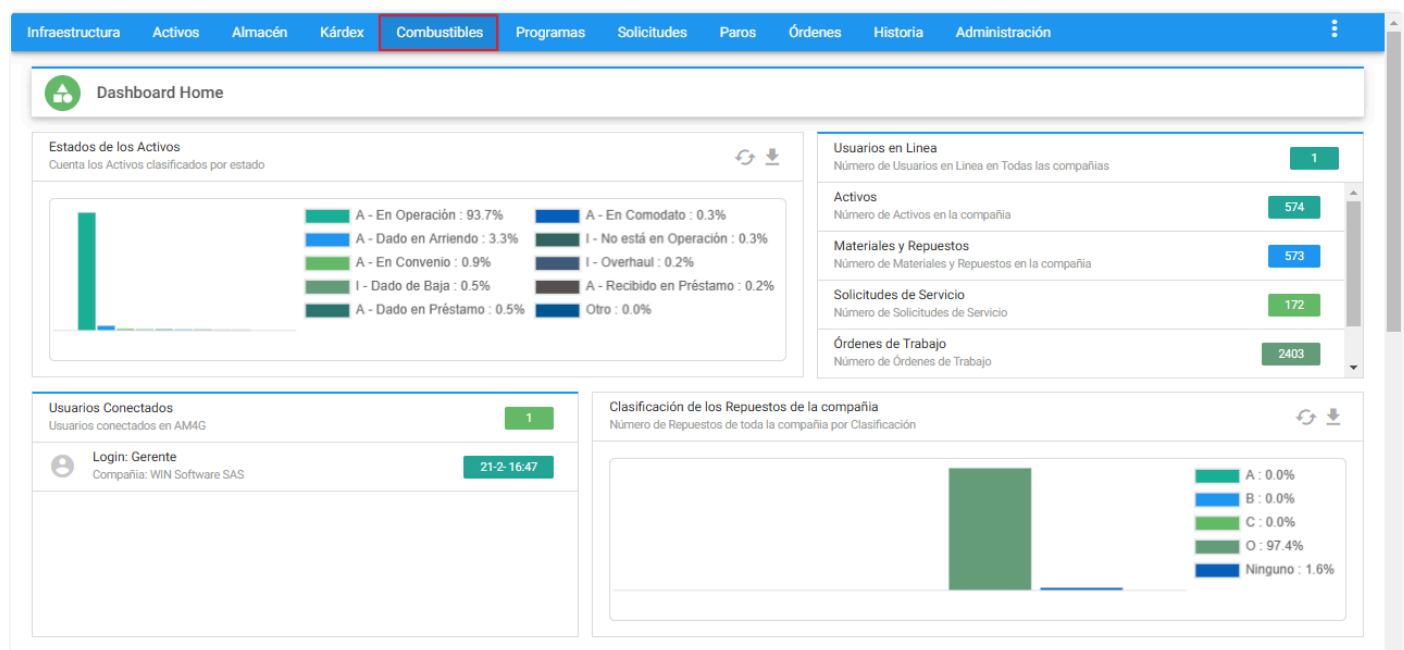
Infraestructura Activos Almacén Kárdex Combustibles Programas Solicitudes Paros Órdenes Historia Administración

Dashboard Home

Estados de los Activos
Cuenta los Activos clasificados por estado

A - En Operación : 93.7%
A - Dado en Arriendo : 3.3%
A - En Convenio : 0.9%
I - Dado de Baja : 0.5%
A - Dado en Préstamo : 0.5%
A - En Comodato : 0.3%
I - No está en Operación : 0.3%
I - Overhaul : 0.2%
A - Recibido en Préstamo : 0.2%
Otro : 0.0%

Usuarios en Linea
Número de Usuarios en Linea en Todas las compañias
1

Activos
Número de Activos en la compañia
574

Materiales y Repuestos
Número de Materiales y Repuestos en la compañia
573

Solicitudes de Servicio
Número de Solicitudes de Servicio
172

Órdenes de Trabajo
Número de Órdenes de Trabajo
2403

Usuarios Conectados
Usuarios conectados en AM4G
1

Login: Gerente
Compañia: WIN Software SAS
21-2- 16:47

Clasificación de los Repuestos de la compañia
Número de Repuestos de toda la compañia por Clasificación

A : 0.0%
B : 0.0%
C : 0.0%
O : 97.4%
Ninguno : 1.6%